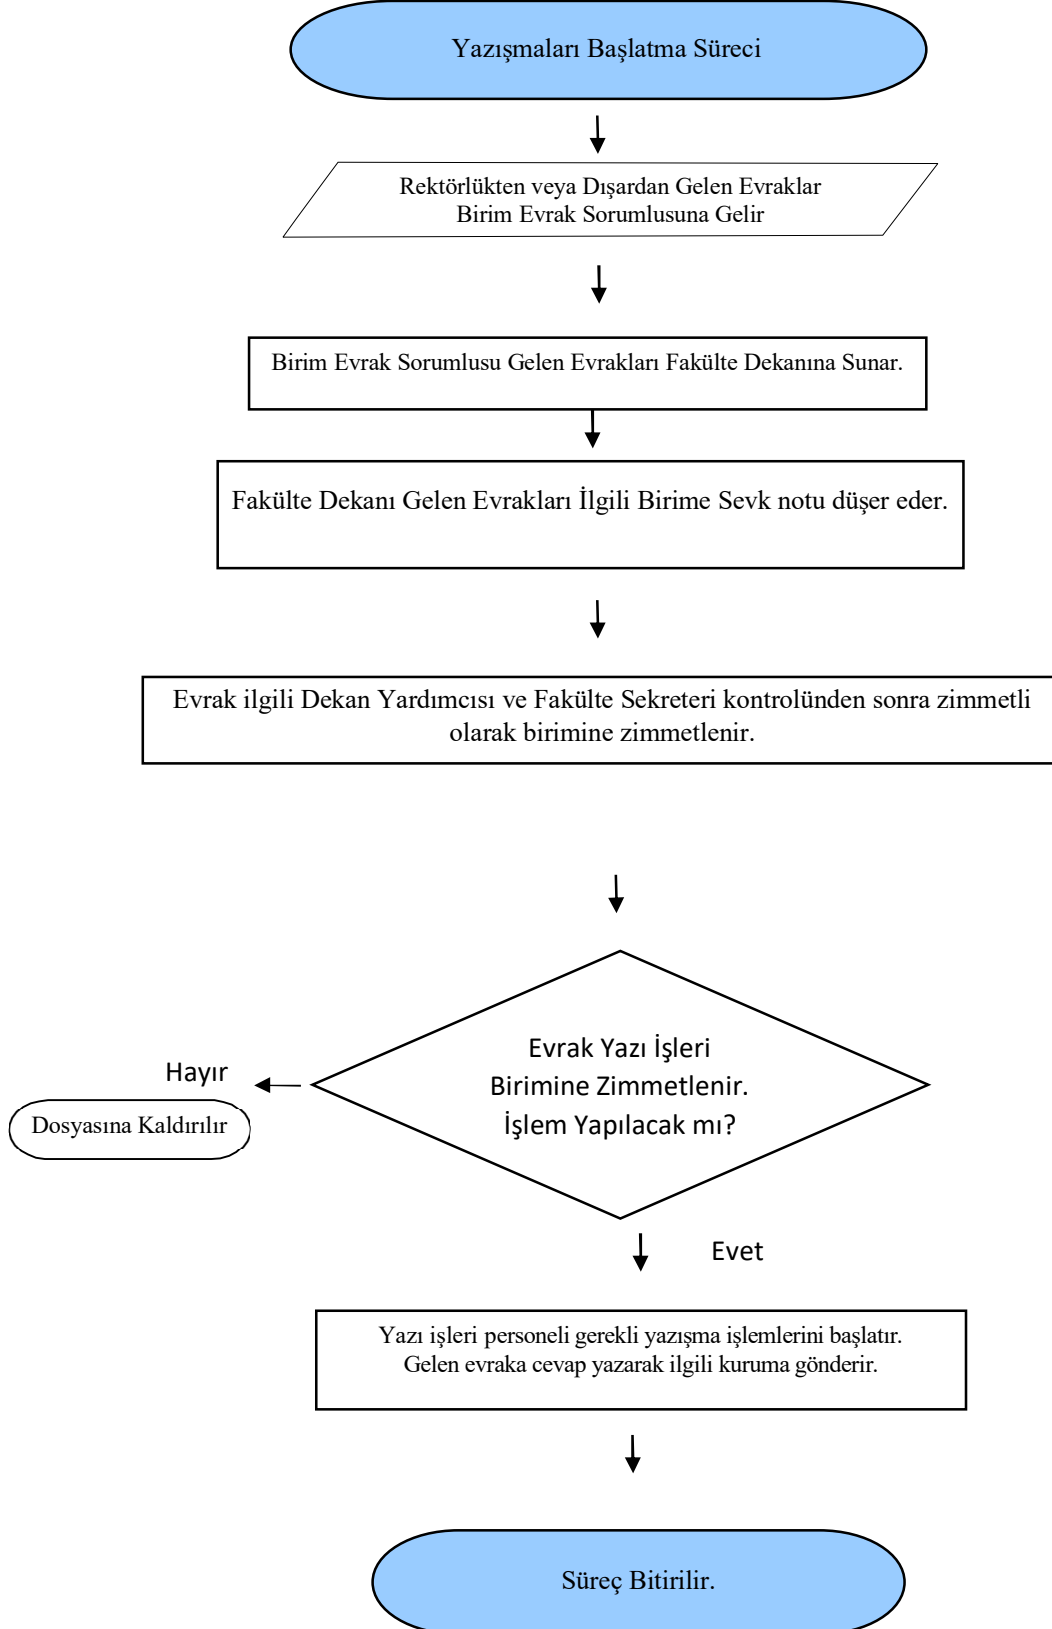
Yazışmaları Başlatma Süreci

Rektörlükten veya Dışardan Gelen Evraklar Birim Evrak Sorumlusuna Gelir

Birim Evrak Sorumlusu Gelen Evrakları Fakülte Dekanına Sunar.

Fakülte Dekanı Gelen Evrakları İlgili Birime Sevk notu düşer eder.

Evrak ilgili Dekan Yardımcısı ve Fakülte Sekreteri kontrolünden sonra zimmetli olarak birimine zimmetlenir.

Evrak Yazı İşleri Birimine Zimmetlenir. İşlem Yapılacak mı?

Hayır

Dosyasına Kaldırılır

Evet

Yazı işleri personeli gerekli yazışma işlemlerini başlatır. Gelen evraka cevap yazarak ilgili kuruma gönderir.

Süreç Bitirilir.